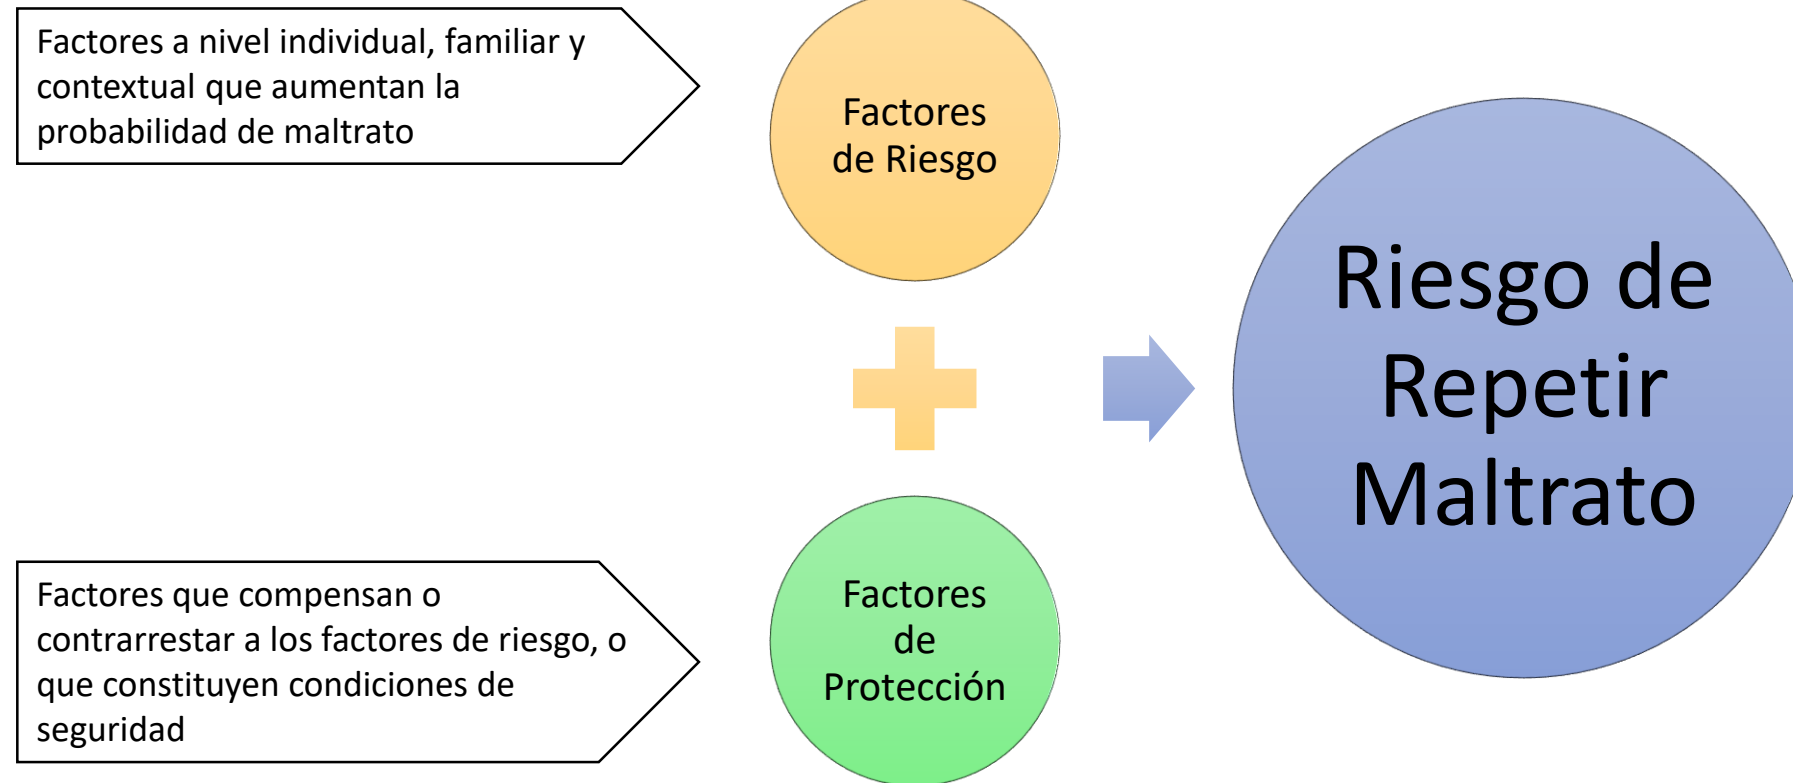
Factores a nivel individual, familiar y contextual que aumentan la probabilidad de maltrato

Factores de Riesgo

Factores que compensan o contrarrestar a los factores de riesgo, o que constituyen condiciones de seguridad

Factores de Protección

Riesgo de Repetir Maltrato